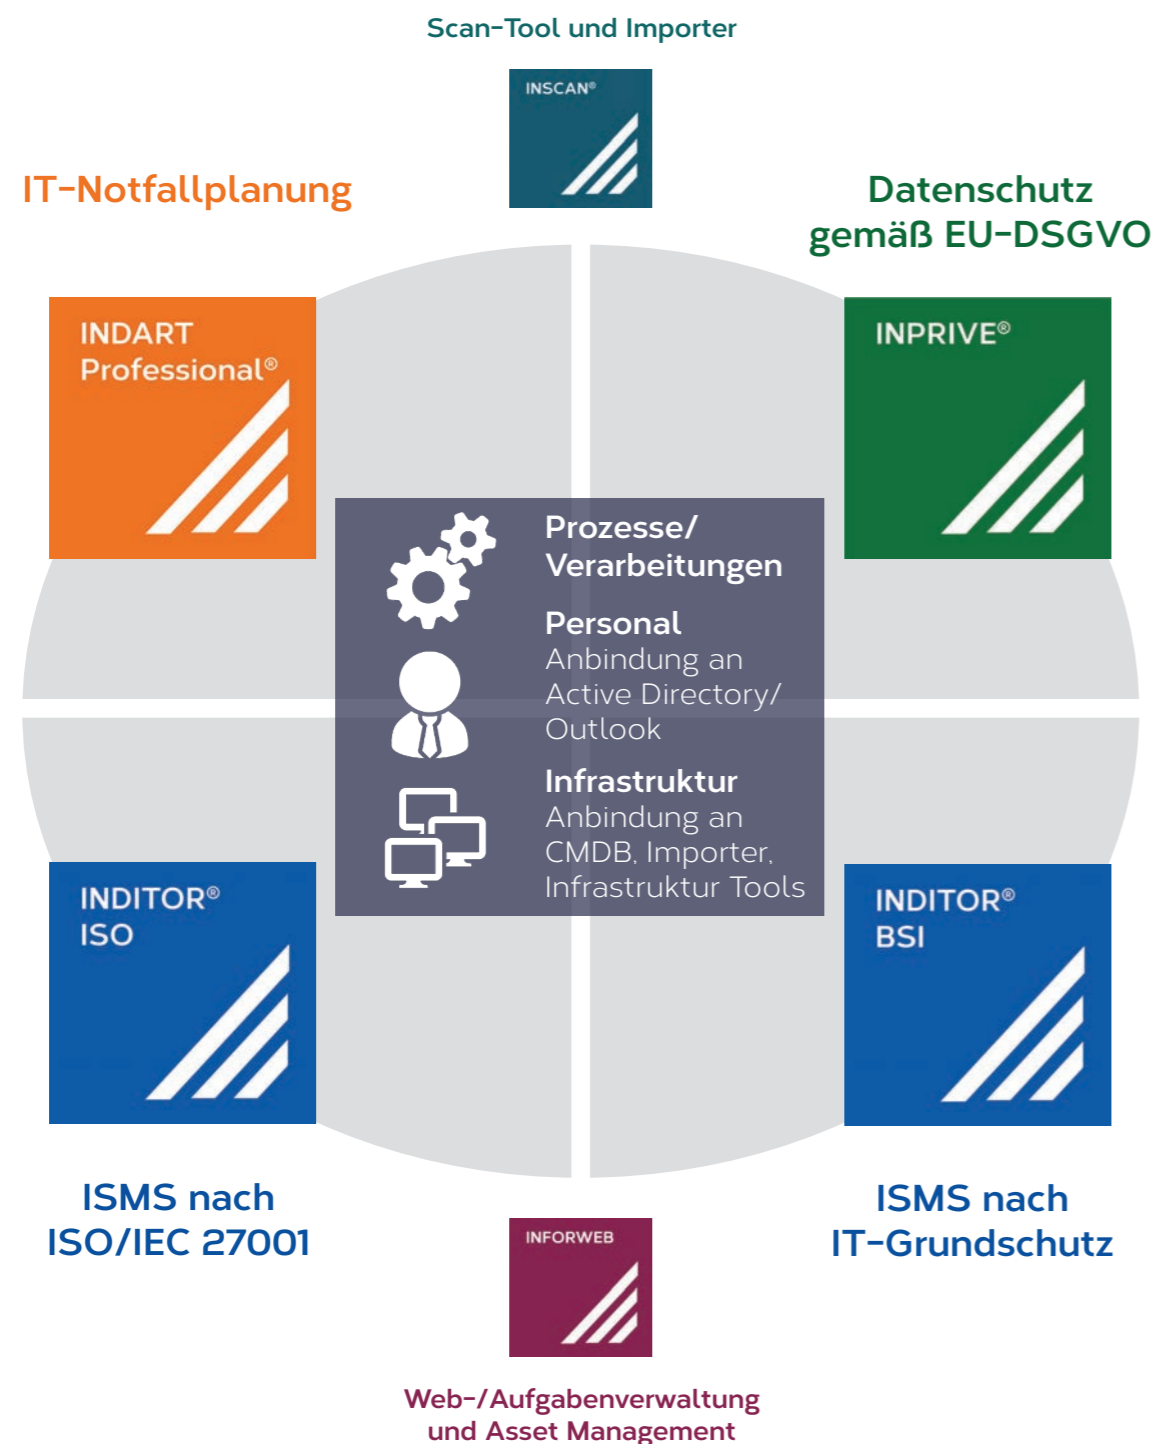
Scan-Tool und Importer

INSCAN®

IT-Notfallplanung

Datenschutz gemäß EU-DSGVO

INDART Professional®

INPRIVE®

Prozesse/ Verarbeitungen

Personal
Anbindung an Active Directory/ Outlook

Infrastruktur
Anbindung an CMDB, Importer, Infrastruktur Tools

INDITOR® ISO

INDITOR® BSI

ISMS nach ISO/IEC 27001

ISMS nach IT-Grundschutz

INFORWEB

Web-/Aufgabenverwaltung und Asset Management